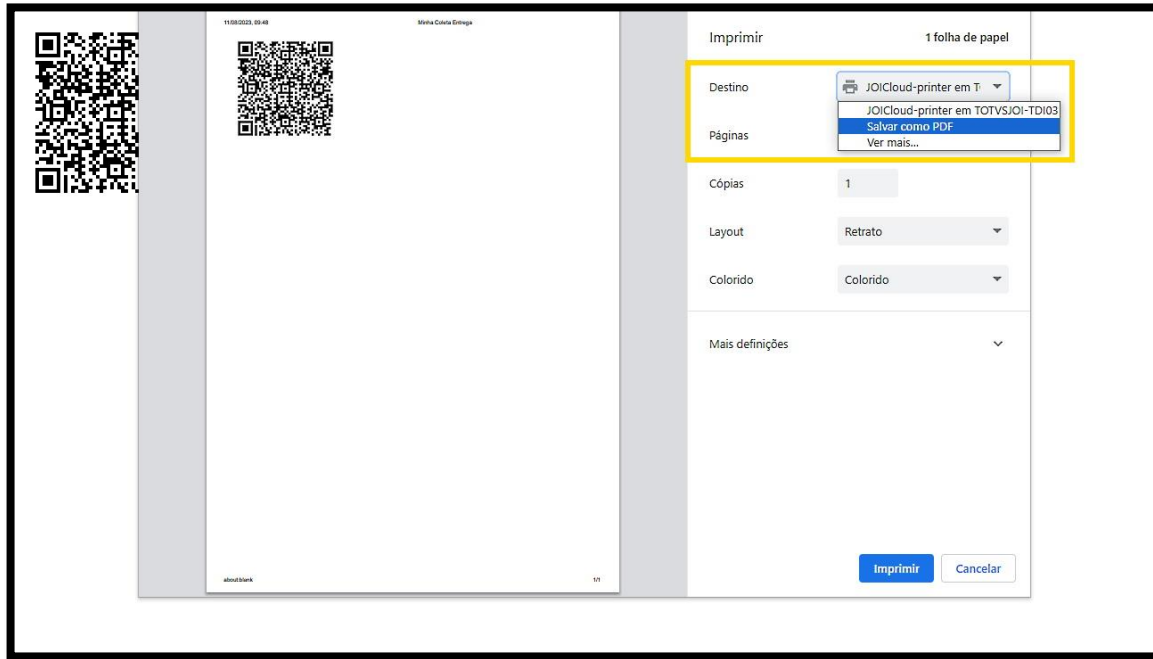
11/08/2023, 09:48

Minha Coleta Entrega

about:blank

1/1

Imprimir

1 folha de papel

Destino

JOICloud-printer em T

JOICloud-printer em TOTVSJOI-TDI03

Salvar como PDF

Ver mais...

Páginas

Cópias

1

Layout

Retrato

Colorido

Colorido

Mais definições

Imprimir

Cancelar